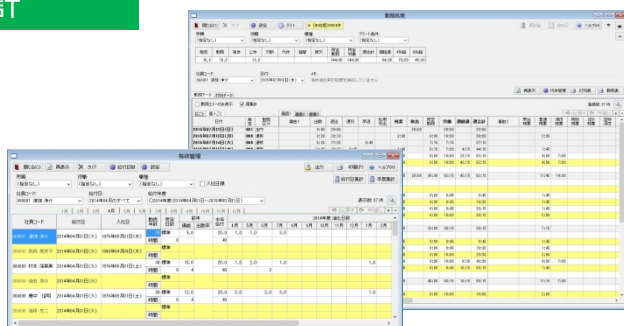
計

勤務処理

有休管理

閉じる 再表示 クリア 印刷 設定

所属
（指定なし）
役職
（指定なし）
雇用
（指定なし）

社員コード
付与日
社員名
2014年04月01日(火)
2014年04月01日(火)
2014年04月01日(火)
2014年04月01日(火)
2014年04月01日(火)

標準
時間
5.0
20.0
1.0
1.0
3.0
40
15.0
20.0
1.0
2.0
1.0
1.0
4
40
20.0
9.0
20.0
2.0
3.0
1.0
1.0
4
40
1.0
8
40

4月
5月
6月
7月
8月
9月
10月
11月
12月
1月
2月
3月

2014年度（繰越日数）